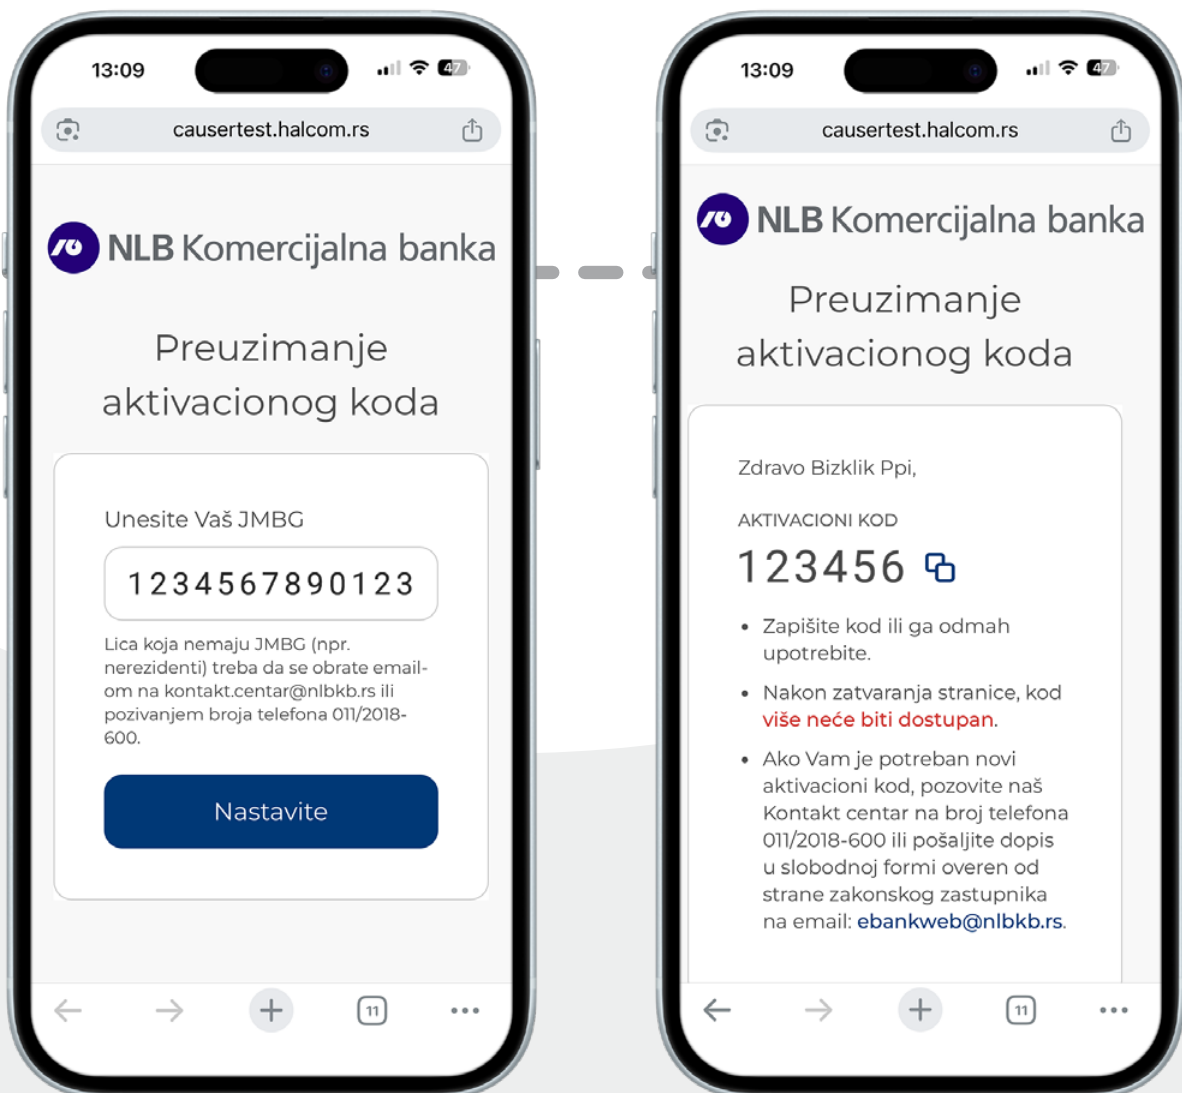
13:09

47

causertest.halcom.rs

NLB Komercijalna banka

Preuzimanje aktivacionog koda

Unesite Vaš JMBG

1234567890123

Lica koja nemaju JMBG (npr. nerezidenti) treba da se obrate email-om na kontakt.centar@nlbkb.rs ili pozivanjem broja telefona 011/2018-600.

Nastavite

11

13:09

47

causertest.halcom.rs

NLB Komercijalna banka

Preuzimanje aktivacionog koda

Zdravo Bizklik Ppi,

AKTIVACIONI KOD

123456

• Zapišite kod ili ga odmah upotrebite.

• Nakon zatvaranja stranice, kod više neće biti dostupan.

• Ako Vam je potreban novi aktivacioni kod, pozovite naš Kontakt centar na broj telefona 011/2018-600 ili pošaljite dopis u slobodnoj formi overen od strane zakonskog zastupnika na email: ebankweb@nlbkb.rs.

11